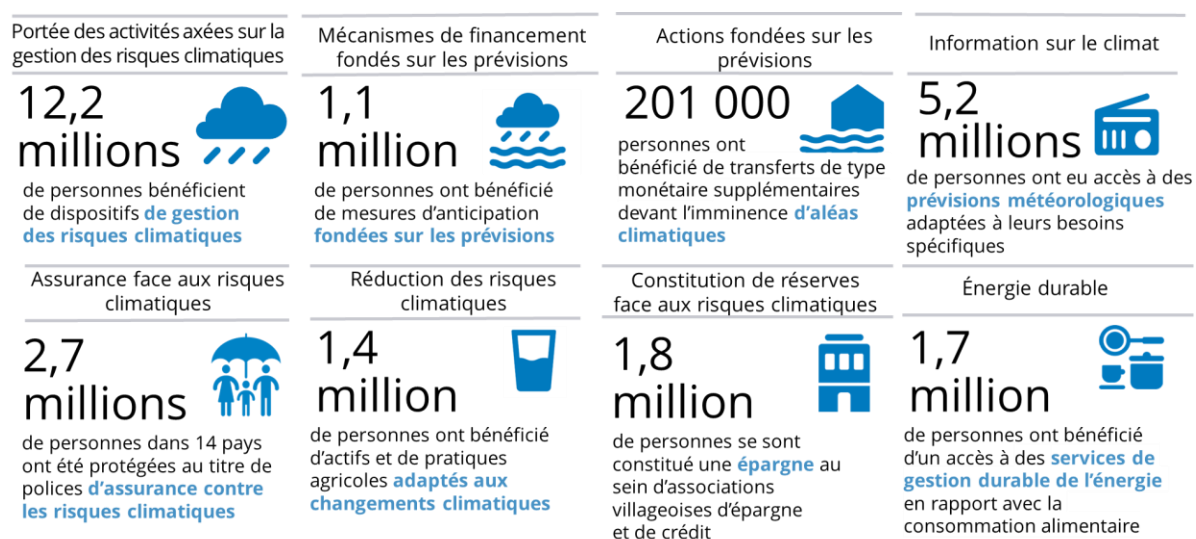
Portée des activités axées sur la gestion des risques climatiques

12,2 millions

de personnes bénéficient de dispositifs de gestion des risques climatiques

Mécanismes de financement fondés sur les prévisions

1,1 million

de personnes ont bénéficié de mesures d'anticipation fondées sur les prévisions

Actions fondées sur les prévisions

201 000

personnes ont bénéficié de transferts de type monétaire supplémentaires devant l'imminence d'aléas climatiques

Information sur le climat

5,2 millions

de personnes ont eu accès à des prévisions météorologiques adaptées à leurs besoins spécifiques

Assurance face aux risques climatiques

2,7 millions

de personnes dans 14 pays ont été protégées au titre de polices d'assurance contre les risques climatiques

Réduction des risques climatiques

1,4 million

de personnes ont bénéficié d'actifs et de pratiques agricoles adaptés aux changements climatiques

Constitution de réserves face aux risques climatiques

1,8 million

de personnes se sont constitué une épargne au sein d'associations villageoises d'épargne et de crédit

Énergie durable

1,7 million

de personnes ont bénéficié d'un accès à des services de gestion durable de l'énergie en rapport avec la consommation alimentaire